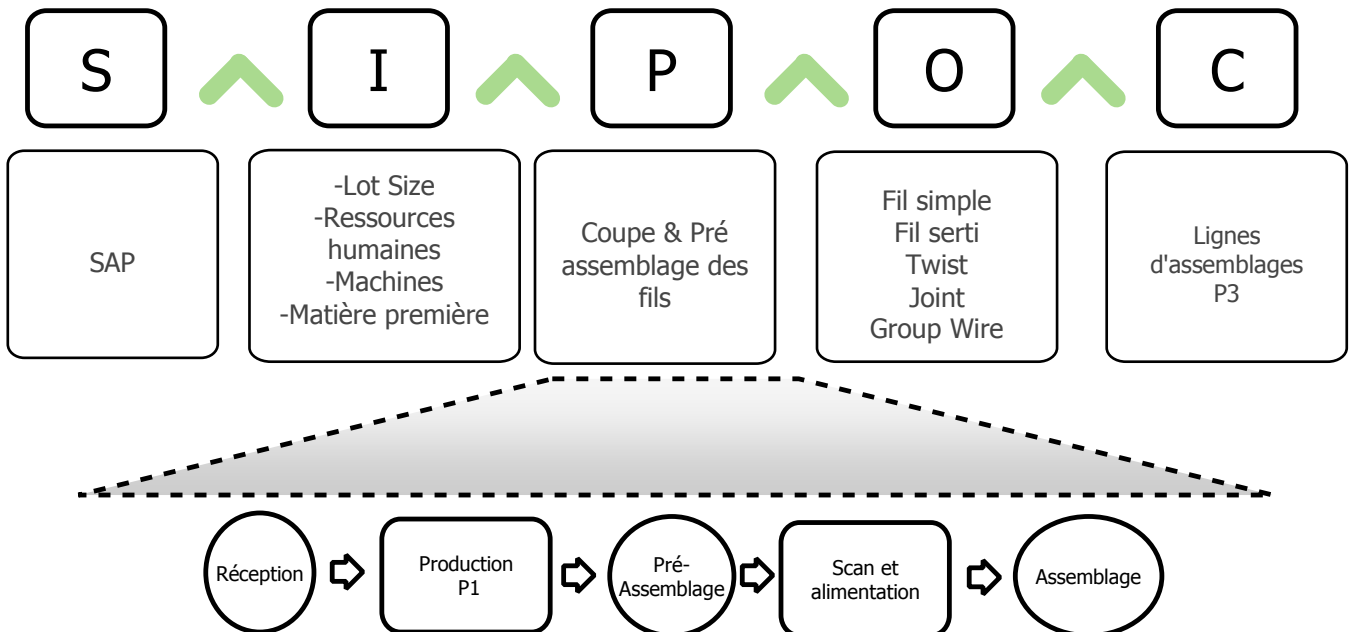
S

I

P

O

C

SAP

-Lot Size
-Ressources humaines
-Machines
-Matière première

Coupe & Pré assemblage des fils

Fil simple
Fil serti
Twist
Joint
Group Wire

Lignes d'assemblages P3

Réception

Production P1

Pré-Assemblage

Scan et alimentation

Assemblage